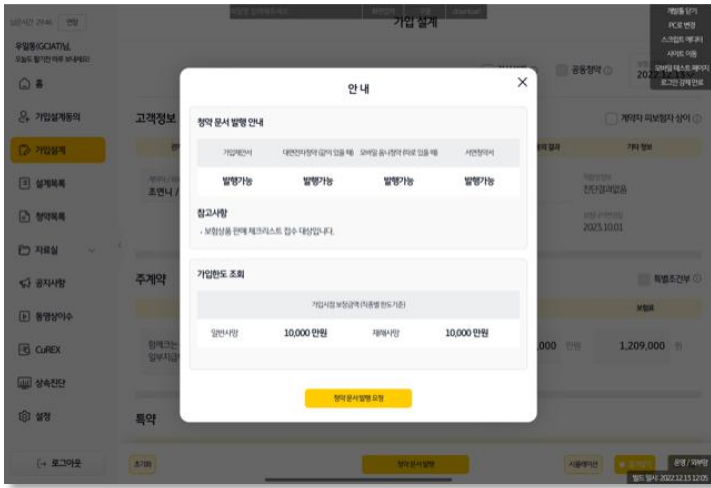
로그인시간 29:46 연장

우일동(GCIAT)님, 오늘도 힘기찬 하루 보내세요!

홈

가입설계동의

가입설계

설계목록

청약목록

자료실

공지사항

동영상이수

CuREX

상속진단

설정

로그아웃

가입 설계

개발툴 닫기
PC로 변경
스크립트 에디터
사이트 이동
장바구니 테스트 페이지
로그인 강제 만료

공동청약

2022.12.13

고객정보

계약자 피보험자 상이

조연나

진단결과없음

2023.10.01

주계약

특별조건부

보험료

,000 원

1,209,000 원

특약

초기화

청약문서발행

시뮬레이션

운영 / 외부망

빌드 일시: 2022.12.13 12:05

안 내

청약 문서 발행 안내

| 가입제안서 | 대면전자청약 (같이 있을 때) | 모바일 원니청약 (따로 있을 때) | 서면청약서 |
|---|---|---|---|
| 발행가능 | 발행가능 | 발행가능 | 발행가능 |

참고사항

- 보험상품 판매 체크리스트 접수 대상입니다.

가입한도 조회

| 가입시점 보장금액 (직종별 한도기준) | | | |
|---|---|---|---|
| 일반사망 | 10,000 만원 | 재해사망 | 10,000 만원 |

청약 문서 발행 요청